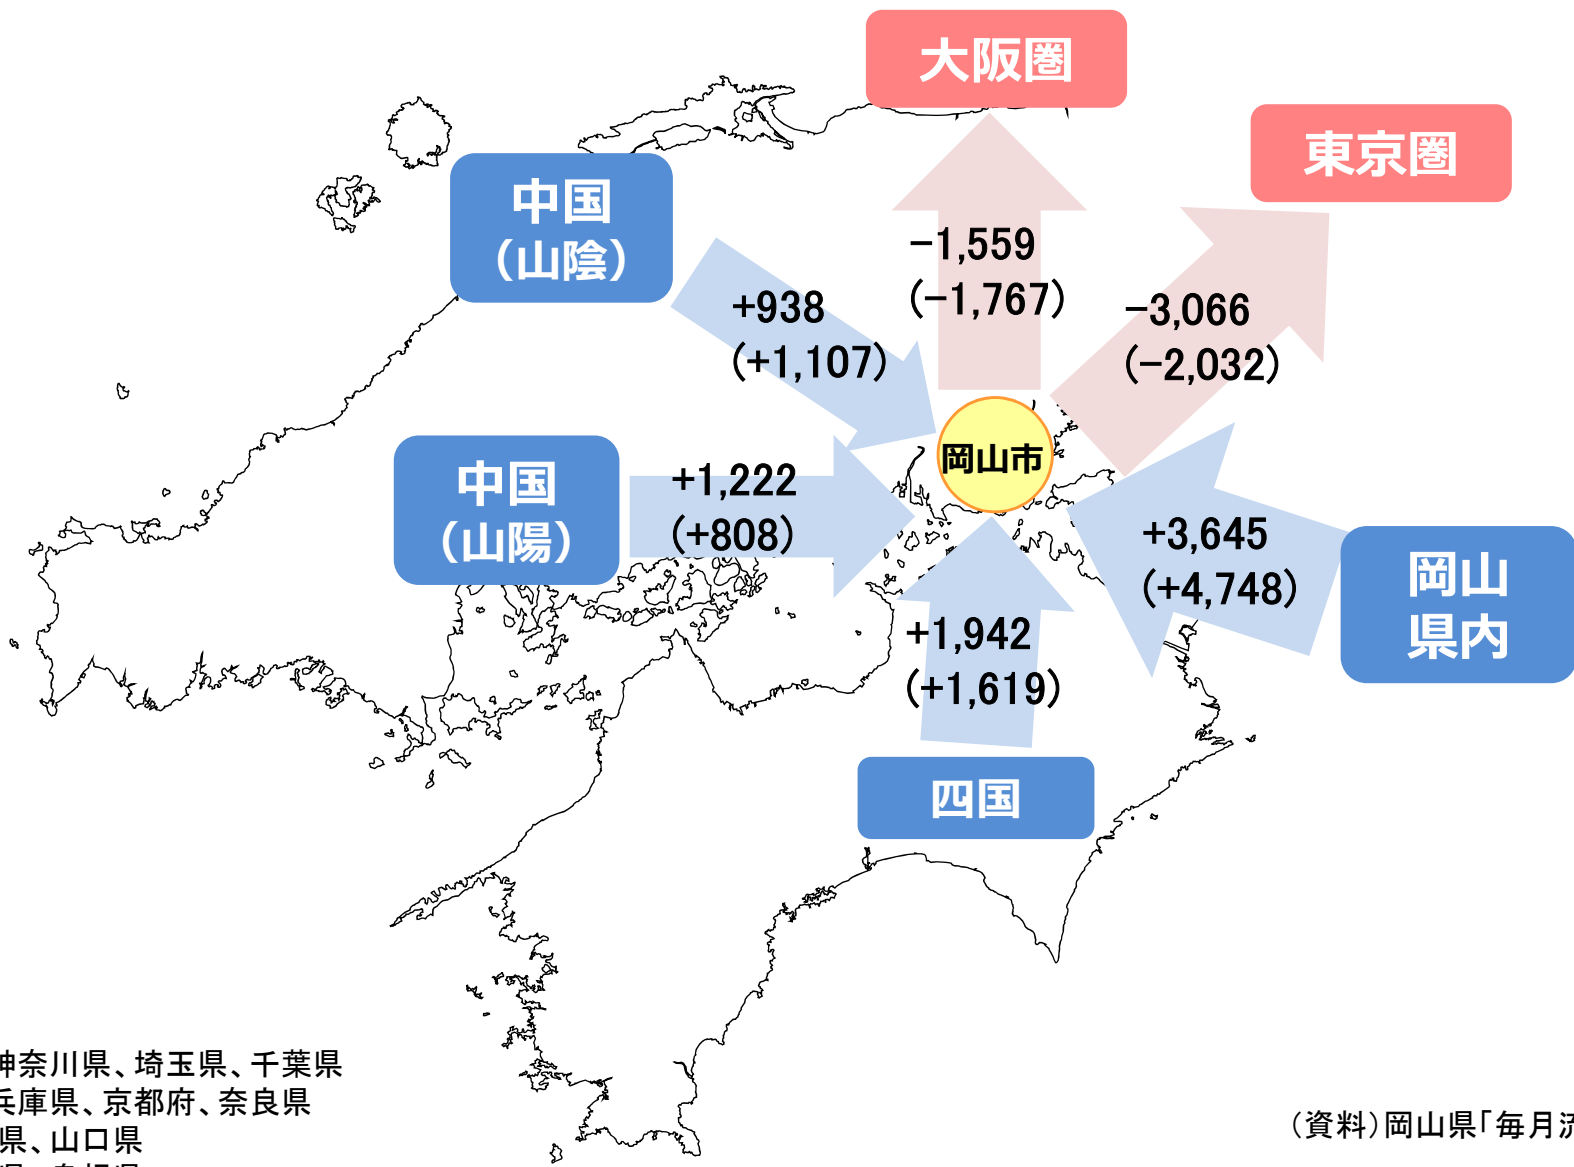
大阪圏

東京圏

中国
（山陰）

−1,559
（−1,767）

+938
（+1,107）

−3,066
（−2,032）

岡山市

中国
（山陽）

+1,222
（+808）

+3,645
（+4,748）

岡山
県内

+1,942
（+1,619）

四国

神奈川県、埼玉県、千葉県
兵庫県、京都府、奈良県
県、山口県
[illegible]

（資料）岡山県「毎月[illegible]